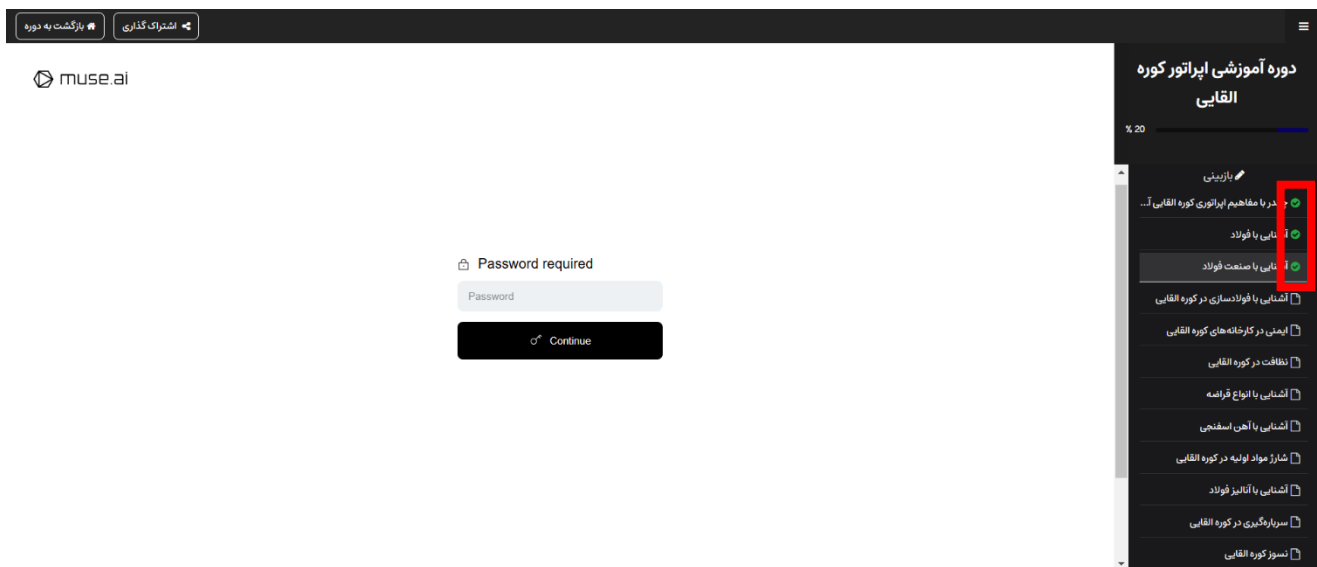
بازگشت به دوره
اشتراک گذاری

muse.ai

Password required
Password
Continue

دوره آموزشی اپراتور کوره القایی
% 20

بازبینی
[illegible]در با مفاهیم اپراتوری کوره القایی آ...
آ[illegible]نایی با فولاد
آ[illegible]نایی با صنعت فولاد
آشنایی با فولادسازی در کوره القایی
ایمنی در کارخانه‌های کوره القایی
نظافت در کوره القایی
آشنایی با انواع قراضه
آشنایی با آهن اسفنجی
شارژ مواد اولیه در کوره القایی
آشنایی با آنالیز فولاد
سرباره‌گیری در کوره القایی
نسوز کوره القایی